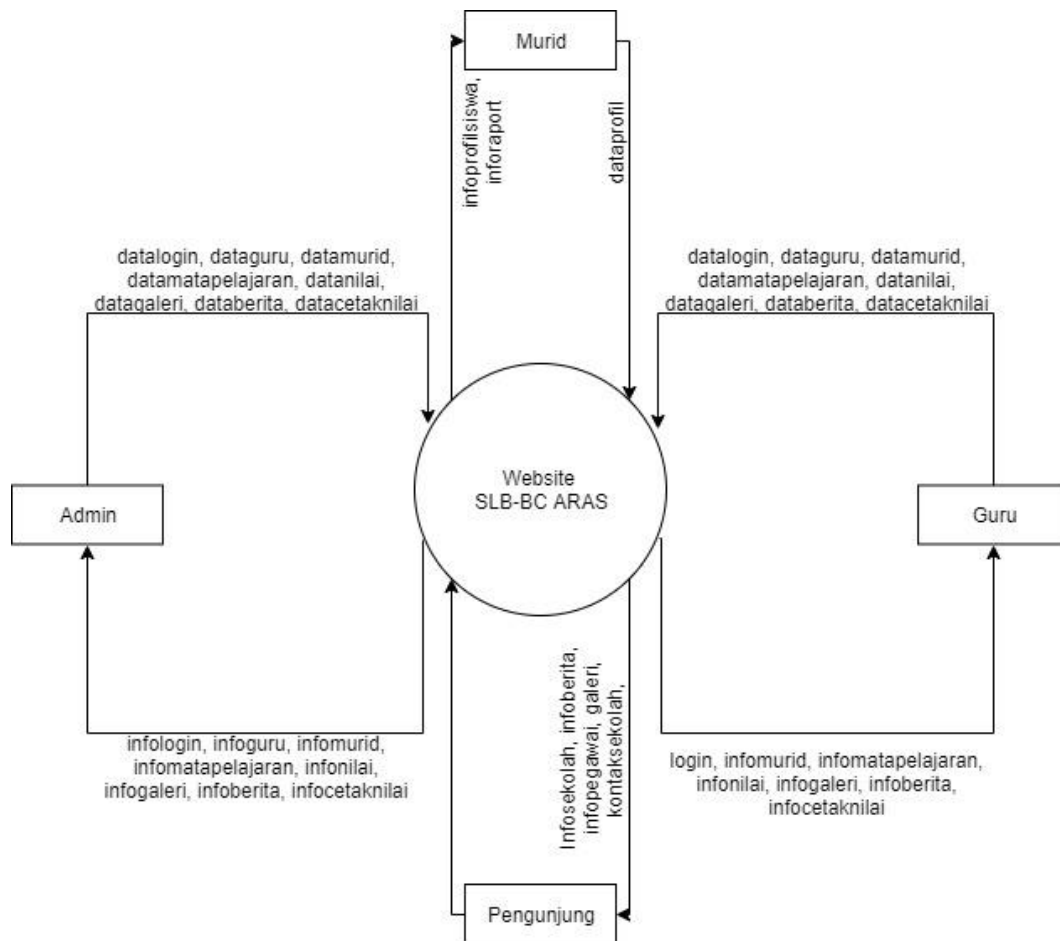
Murid

infoprofilsiswa, inforaport

dataprofil

datalogin, dataguru, datamurid, datamatapelajaran, datanilai, datagaleri, databerita, datacetaknilai

datalogin, dataguru, datamurid, datamatapelajaran, datanilai, datagaleri, databerita, datacetaknilai

Admin

Website SLB-BC ARAS

Guru

Infosekolah, infoberita, infopegawai, galeri, kontaksekolah,

infologin, infoguru, infomurid, infomatapelajaran, infonilai, infogaleri, infoberita, infocetaknilai

login, infomurid, infomatapelajaran, infonilai, infogaleri, infoberita, infocetaknilai

Pengunjung